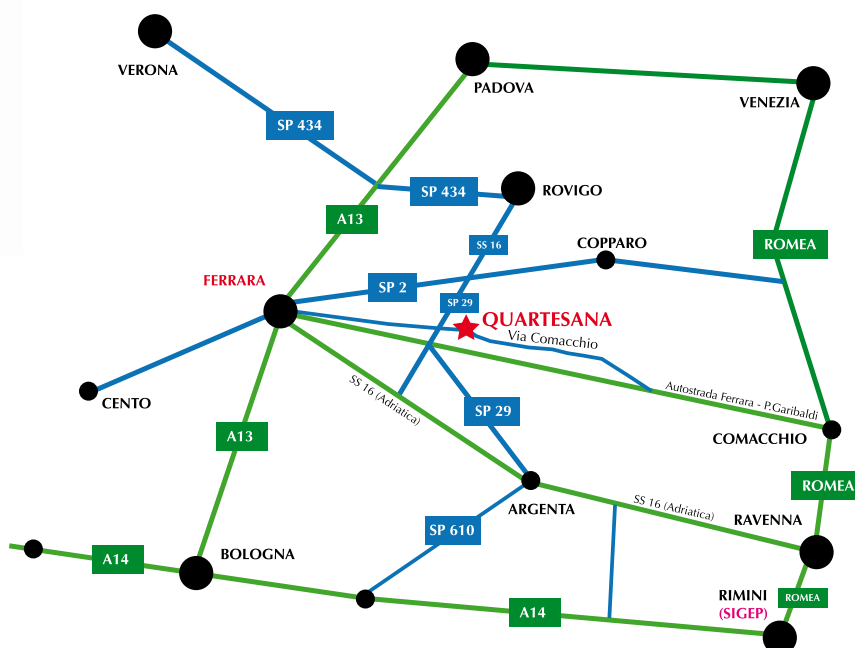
VERONA

PADOVA

VENEZIA

SP 434

SP 434

ROVIGO

A13

SS 16

COPPARO

ROMEA

FERRARA

SP 2

SP 29

QUARTESANA

Via Comacchio

CENTO

SS 16 (Adriatica)

Autostrada Ferrara - P.Garibaldi

SP 29

COMACCHIO

A13

ROMEA

ARGENTA

SS 16 (Adriatica)

RAVENNA

SP 610

BOLOGNA

A14

A14

RIMINI
(SIGEP)

ROMEA